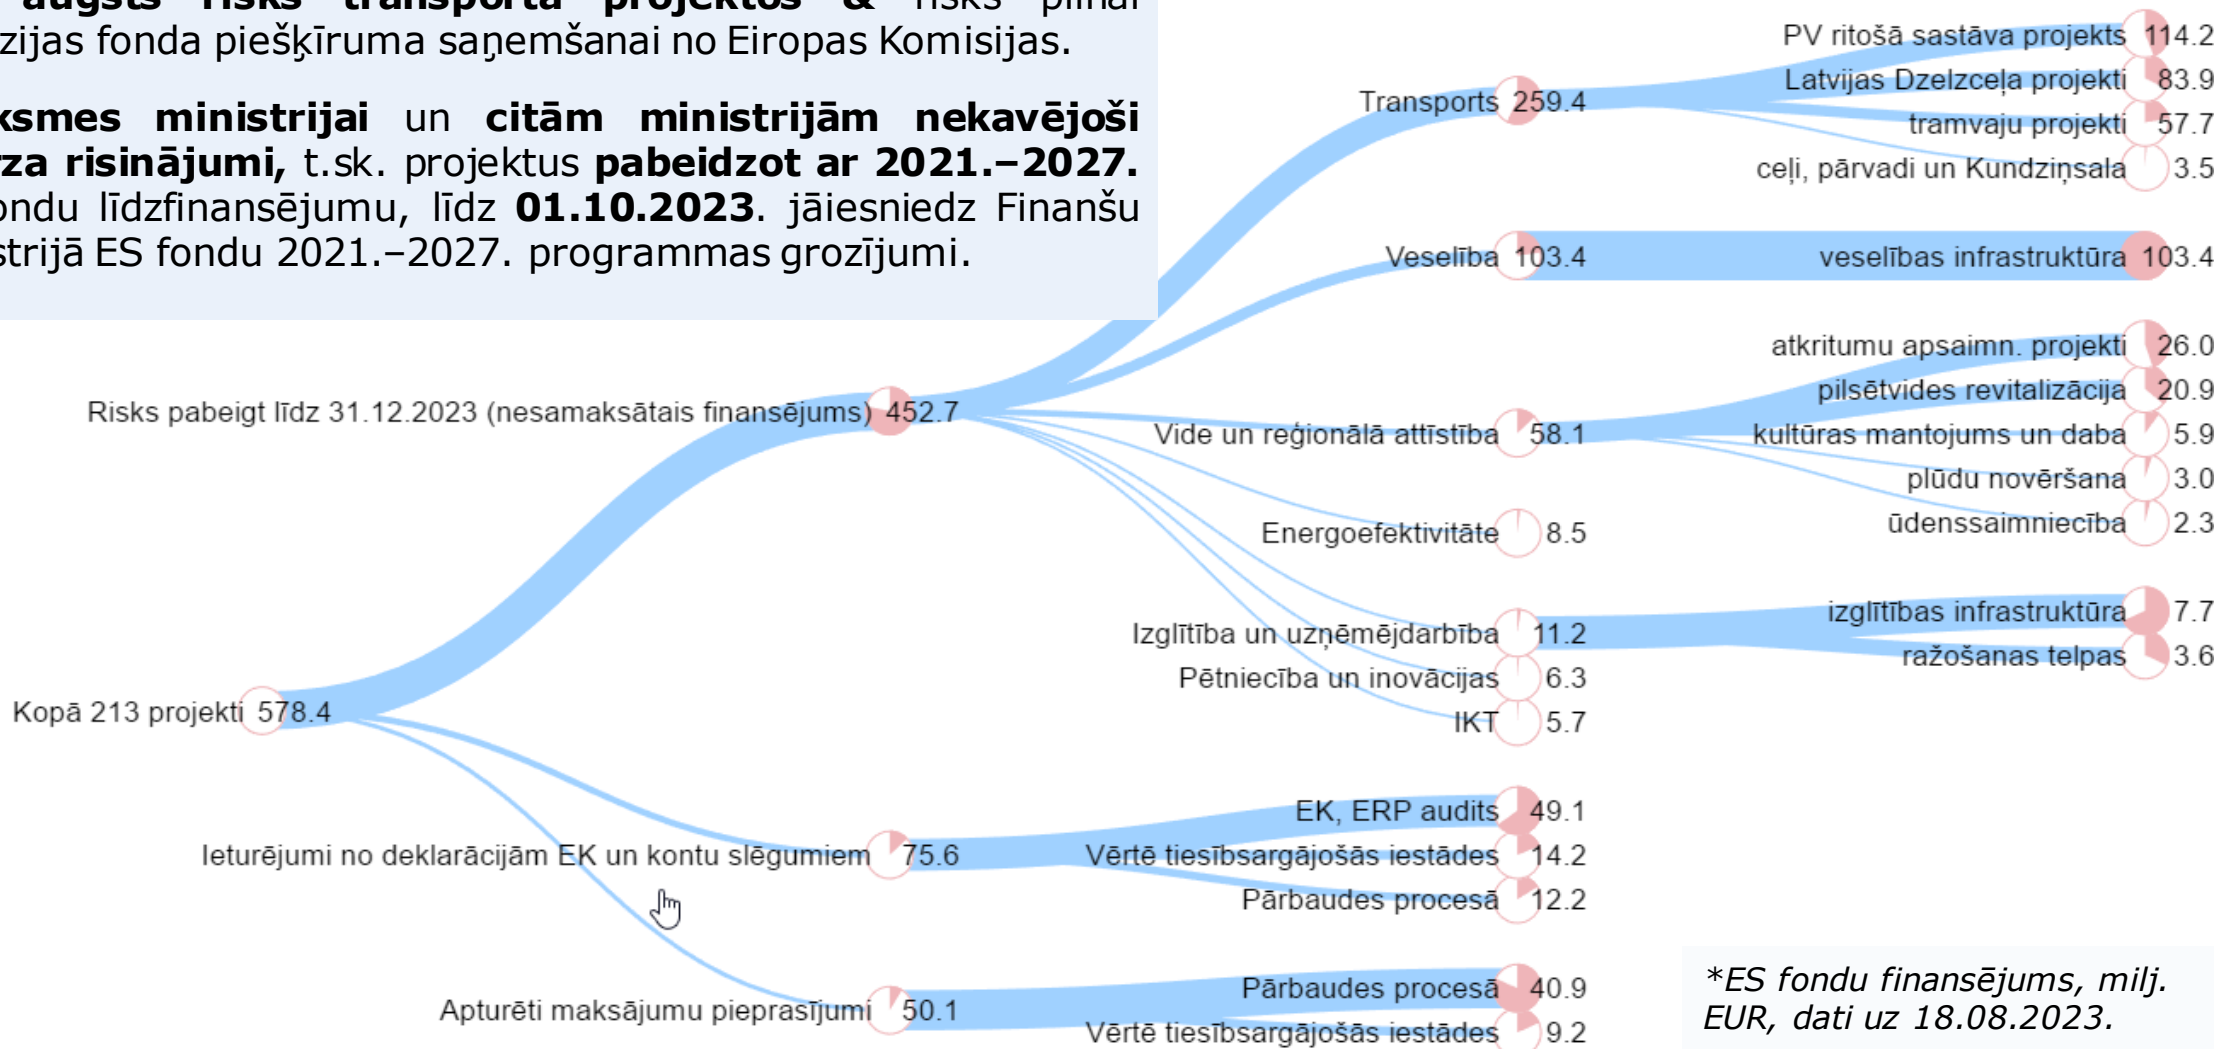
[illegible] augsts risks transporta projektos & risks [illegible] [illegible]zijas fonda piešķīruma saņemšanai no Eiropas Komisijas.

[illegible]ksmes ministrijai un citām ministrijām nekavējoši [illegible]za risinājumi, t.sk. projektus pabeidzot ar 2021.–2027. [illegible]ondu līdzfinansējumu, līdz 01.10.2023. jāiesniedz Finanšu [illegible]strijā ES fondu 2021.–2027. programmas grozījumi.

Kopā 213 projekti 578.4

Risks pabeigt līdz 31.12.2023 (nesamaksātais finansējums) 452.7

Transports 259.4
PV ritošā sastāva projekts 114.2
Latvijas Dzelzceļa projekti 83.9
tramvaju projekti 57.7
ceļi, pārvadi un Kundziņsala 3.5

Veselība 103.4
veselības infrastruktūra 103.4

Vide un reģionālā attīstība 58.1
atkritumu apsaimn. projekti 26.0
pilsētvides revitalizācija 20.9
kultūras mantojums un daba 5.9
plūdu novēršana 3.0
ūdenssaimniecība 2.3

Energoefektivitāte 8.5

Izglītība un uzņēmējdarbība 11.2
izglītības infrastruktūra 7.7
ražošanas telpas 3.6

Pētniecība un inovācijas 6.3

IKT 5.7

Ieturējumi no deklarācijām EK un kontu slēgumiem 75.6
EK, ERP audits 49.1
Vērtē tiesībsargājošās iestādes 14.2
Pārbaudes procesā 12.2

Apturēti maksājumu pieprasījumi 50.1
Pārbaudes procesā 40.9
Vērtē tiesībsargājošās iestādes 9.2

*ES fondu finansējums, milj. EUR, dati uz 18.08.2023.